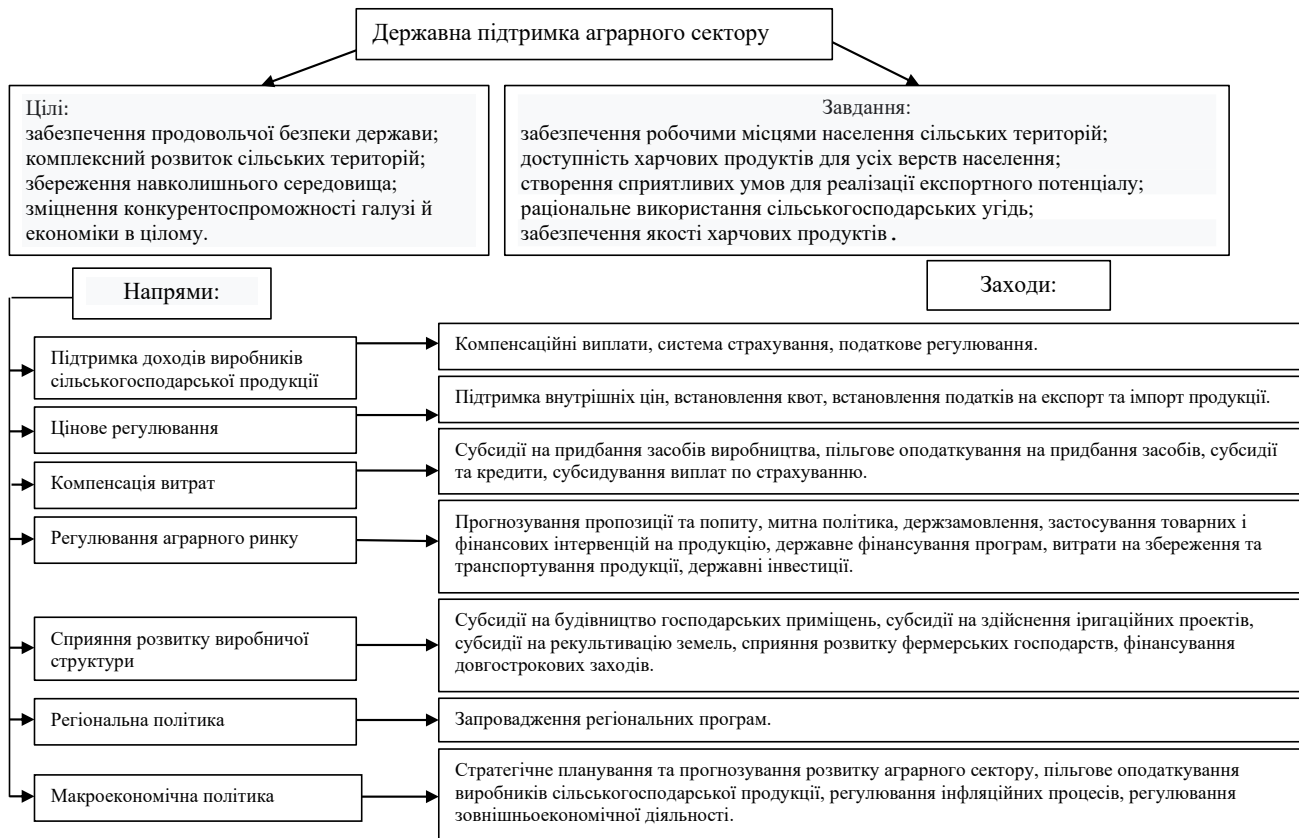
Державна підтримка аграрного сектору

Цілі:
забезпечення продовольчої безпеки держави;
комплексний розвиток сільських територій;
збереження навколишнього середовища;
зміцнення конкурентоспроможності галузі й економіки в цілому.

Завдання:
забезпечення робочими місцями населення сільських територій;
доступність харчових продуктів для усіх верств населення;
створення сприятливих умов для реалізації експортного потенціалу;
раціональне використання сільськогосподарських угідь;
забезпечення якості харчових продуктів.

Напрями:

Заходи:

Підтримка доходів виробників сільськогосподарської продукції

Компенсаційні виплати, система страхування, податкове регулювання.

Цінове регулювання

Підтримка внутрішніх цін, встановлення квот, встановлення податків на експорт та імпорт продукції.

Компенсація витрат

Субсидії на придбання засобів виробництва, пільгове оподаткування на придбання засобів, субсидії та кредити, субсидування виплат по страхуванню.

Регулювання аграрного ринку

Прогнозування пропозиції та попиту, митна політика, держзамовлення, застосування товарних і фінансових інтервенцій на продукцію, державне фінансування програм, витрати на збереження та транспортування продукції, державні інвестиції.

Сприяння розвитку виробничої структури

Субсидії на будівництво господарських приміщень, субсидії на здійснення іригаційних проектів, субсидії на рекультивацію земель, сприяння розвитку фермерських господарств, фінансування довгострокових заходів.

Регіональна політика

Запровадження регіональних програм.

Макроекономічна політика

Стратегічне планування та прогнозування розвитку аграрного сектору, пільгове оподаткування виробників сільськогосподарської продукції, регулювання інфляційних процесів, регулювання зовнішньоекономічної діяльності.